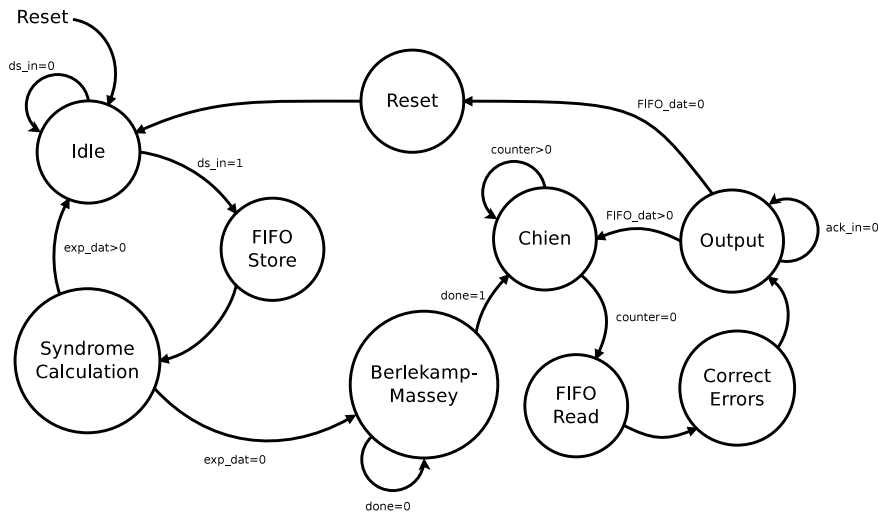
Reset

ds_in=0

Idle

Reset

FIFO_dat=0

ds_in=1

counter>0

FIFO_dat>0

ack_in=0

exp_dat>0

FIFO Store

Chien

Output

done=1

counter=0

Syndrome Calculation

Berlekamp-Massey

FIFO Read

Correct Errors

exp_dat=0

done=0